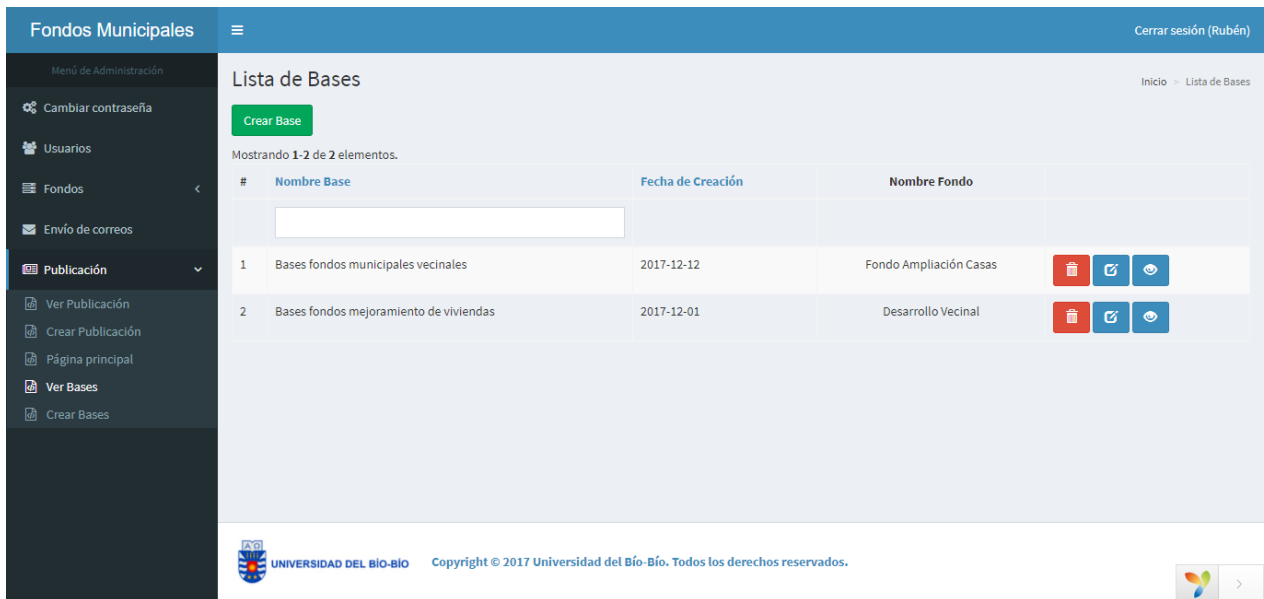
Fondos Municipales

Cerrar sesión (Rubén)

Menú de Administración

Cambiar contraseña

Usuarios

Fondos

Envío de correos

Publicación

Ver Publicación

Crear Publicación

Página principal

Ver Bases

Crear Bases

Lista de Bases

Inicio > Lista de Bases

Crear Base

Mostrando **1-2** de **2** elementos.

| # | Nombre Base | Fecha de Creación | Nombre Fondo | |
|---|---|---|---|---|
| | | | | |
| 1 | Bases fondos municipales vecinales | 2017-12-12 | Fondo Ampliación Casas | |
| 2 | Bases fondos mejoramiento de viviendas | 2017-12-01 | Desarrollo Vecinal | |

UNIVERSIDAD DEL BÍO-BÍO

Copyright © 2017 Universidad del Bío-Bío. Todos los derechos reservados.